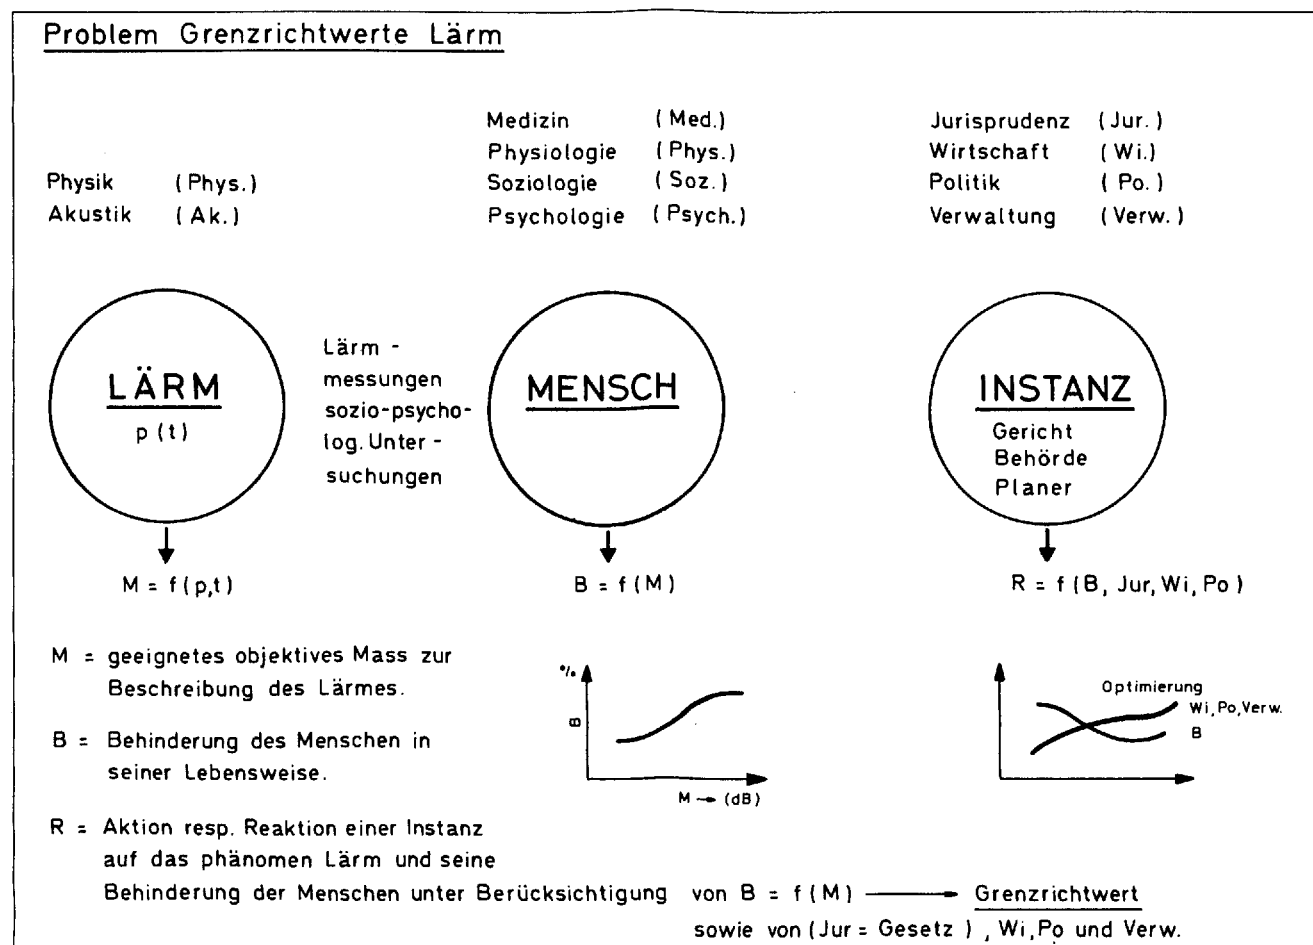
Problem Grenzrichtwerte Lärm

Physik (Phys.)
Akustik (Ak.)

Medizin (Med.)
Physiologie (Phys.)
Soziologie (Soz.)
Psychologie (Psych.)

Jurisprudenz (Jur.)
Wirtschaft (Wi.)
Politik (Po.)
Verwaltung (Verw.)

LÄRM
p (t)

Lärm - messungen sozio-psycholog. Untersuchungen

MENSCH

INSTANZ
Gericht
Behörde
Planer

$M = f(p,t)$

$B = f(M)$

$R = f(B, Jur, Wi, Po)$

M = geeignetes objektives Mass zur Beschreibung des Lärmes.

B = Behinderung des Menschen in seiner Lebensweise.

R = Aktion resp. Reaktion einer Instanz auf das phänomen Lärm und seine Behinderung der Menschen unter Berücksichtigung von $B = f(M)$ ⟶ Grenzrichtwert sowie von (Jur = Gesetz), Wi, Po und Verw.

%
B
M ⟶ (dB)

Optimierung
Wi, Po, Verw.
B